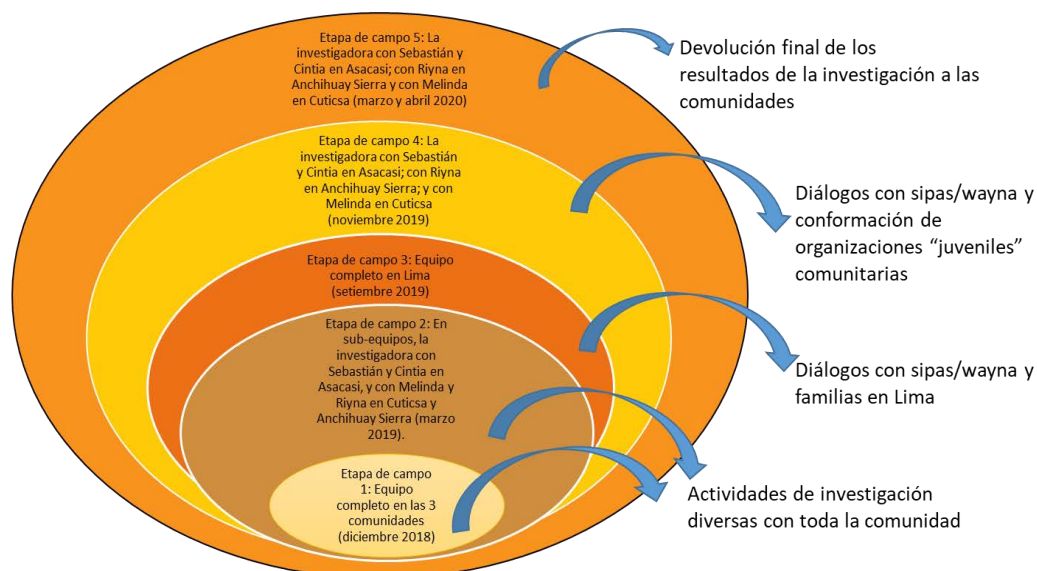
Etapa de campo 5: La investigadora con Sebastián y Cintia en Asacasi; con Riyna en Anchihuay Sierra y con Melinda en Cuticsa (marzo y abril 2020)

Devolución final de los resultados de la investigación a las comunidades

Etapa de campo 4: La investigadora con Sebastián y Cintia en Asacasi; con Riyna en Anchihuay Sierra; y con Melinda en Cuticsa (noviembre 2019)

Diálogos con sipas/wayna y conformación de organizaciones "juveniles" comunitarias

Etapa de campo 3: Equipo completo en Lima (setiembre 2019)

Etapa de campo 2: En sub-equipos, la investigadora con Sebastián y Cintia en Asacasi, y con Melinda y Riyna en Cuticsa y Anchihuay Sierra (marzo 2019).

Diálogos con sipas/wayna y familias en Lima

Etapa de campo 1: Equipo completo en las 3 comunidades (diciembre 2018)

Actividades de investigación diversas con toda la comunidad